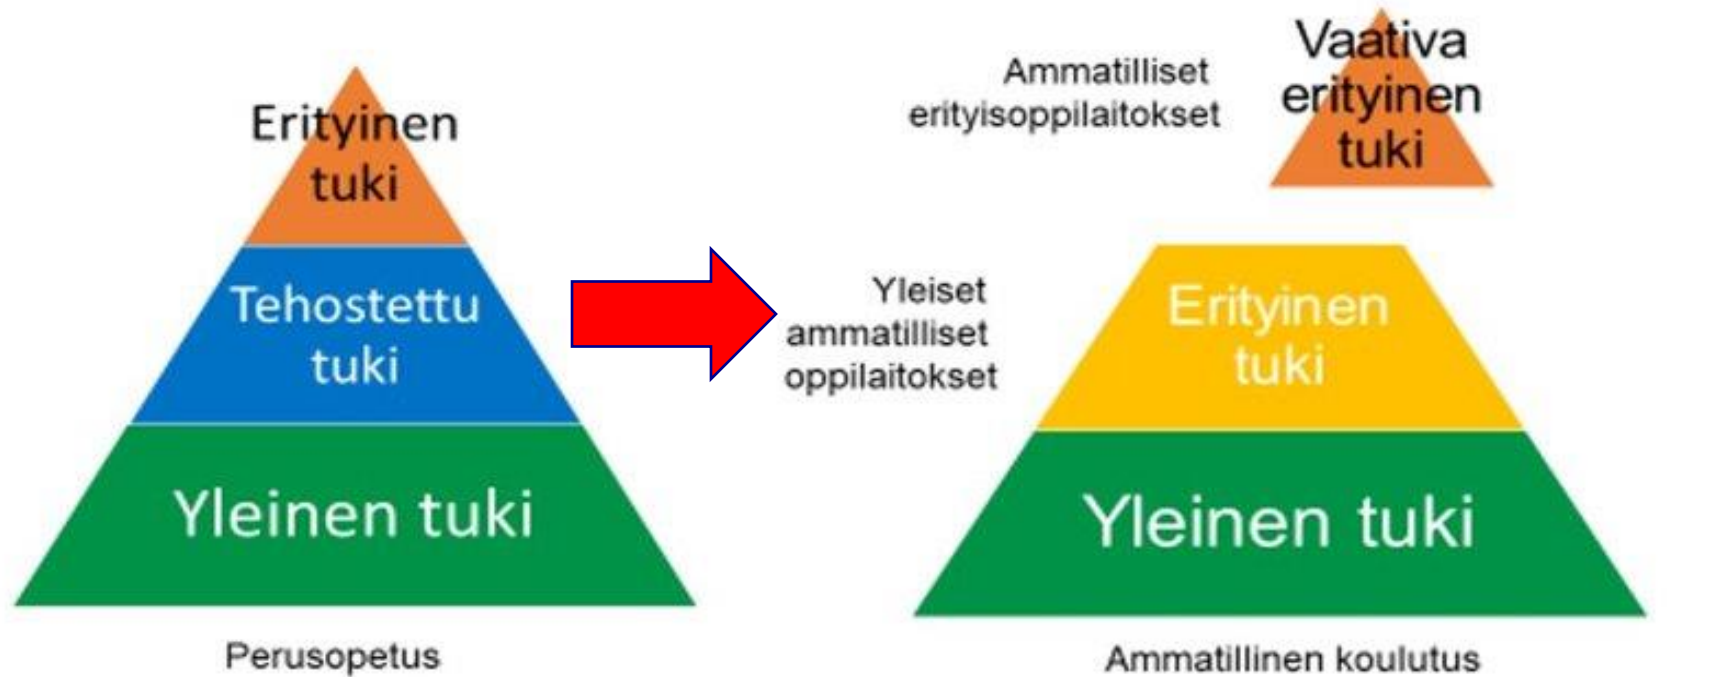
Erityinen tuki

Tehostettu tuki

Yleinen tuki

Perusopetus

Ammatilliset erityisoppilaitokset

Vaativa erityinen tuki

Yleiset ammatilliset oppilaitokset

Erityinen tuki

Yleinen tuki

Ammatillinen koulutus